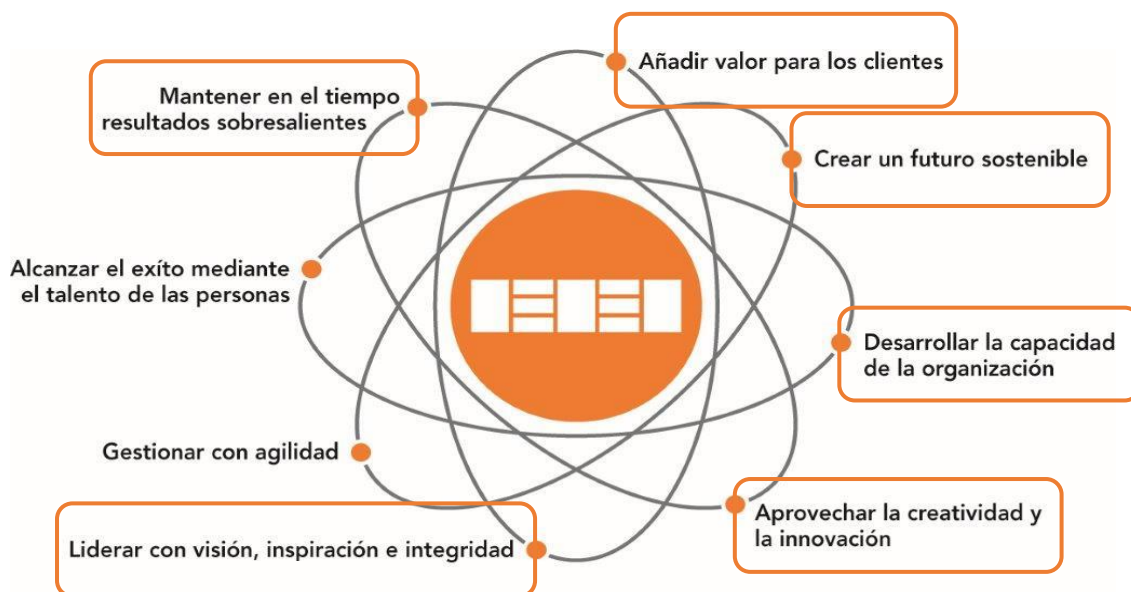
Añadir valor para los clientes

Mantener en el tiempo resultados sobresalientes

Crear un futuro sostenible

Alcanzar el exíto mediante el talento de las personas

Desarrollar la capacidad de la organización

Gestionar con agilidad

Aprovechar la creatividad y la innovación

Liderar con visión, inspiración e integridad